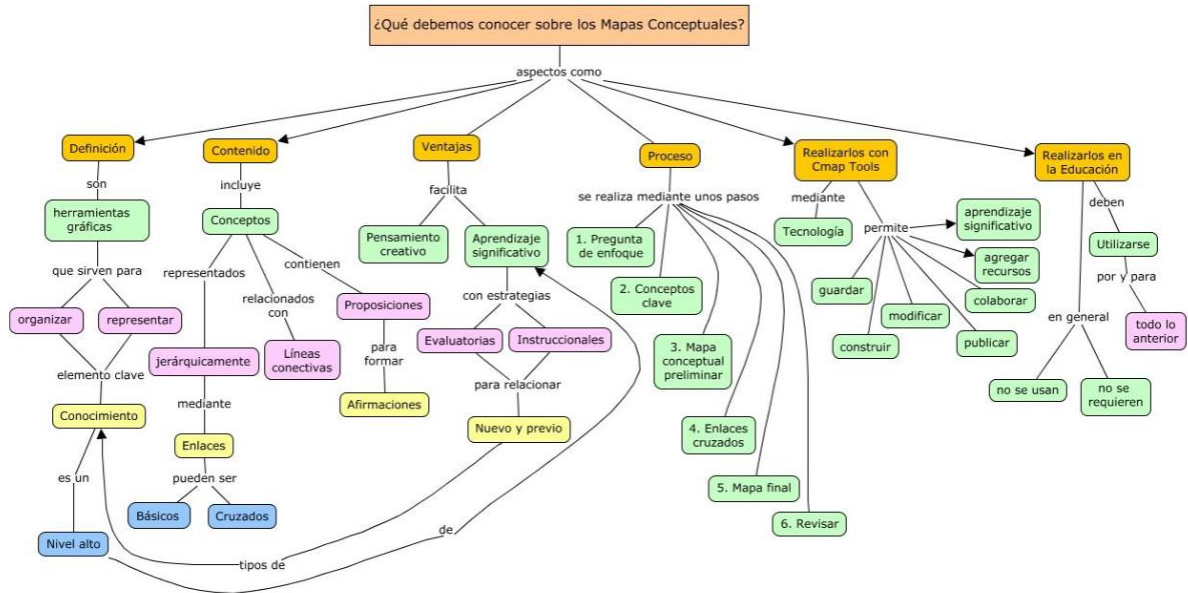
¿Qué debemos conocer sobre los Mapas Conceptuales?

aspectos como

Definición
son
herramientas gráficas
que sirven para
organizar
representar
elemento clave
Conocimiento
es un
Nivel alto

Contenido
incluye
Conceptos
representados
jerárquicamente
mediante
Enlaces
pueden ser
Básicos
Cruzados
relacionados con
Líneas conectivas
contienen
Proposiciones
para formar
Afirmaciones

Ventajas
facilita
Pensamiento creativo
Aprendizaje significativo
con estrategias
Evaluatorias
Instruccionales
para relacionar
Nuevo y previo
de
tipos de

Proceso
se realiza mediante unos pasos
1. Pregunta de enfoque
2. Conceptos clave
3. Mapa conceptual preliminar
4. Enlaces cruzados
5. Mapa final
6. Revisar

Realizarlos con Cmap Tools
mediante
Tecnología
permite
aprendizaje significativo
agregar recursos
colaborar
guardar
modificar
construir
publicar

Realizarlos en la Educación
deben
Utilizarse
por y para
todo lo anterior
en general
no se usan
no se requieren